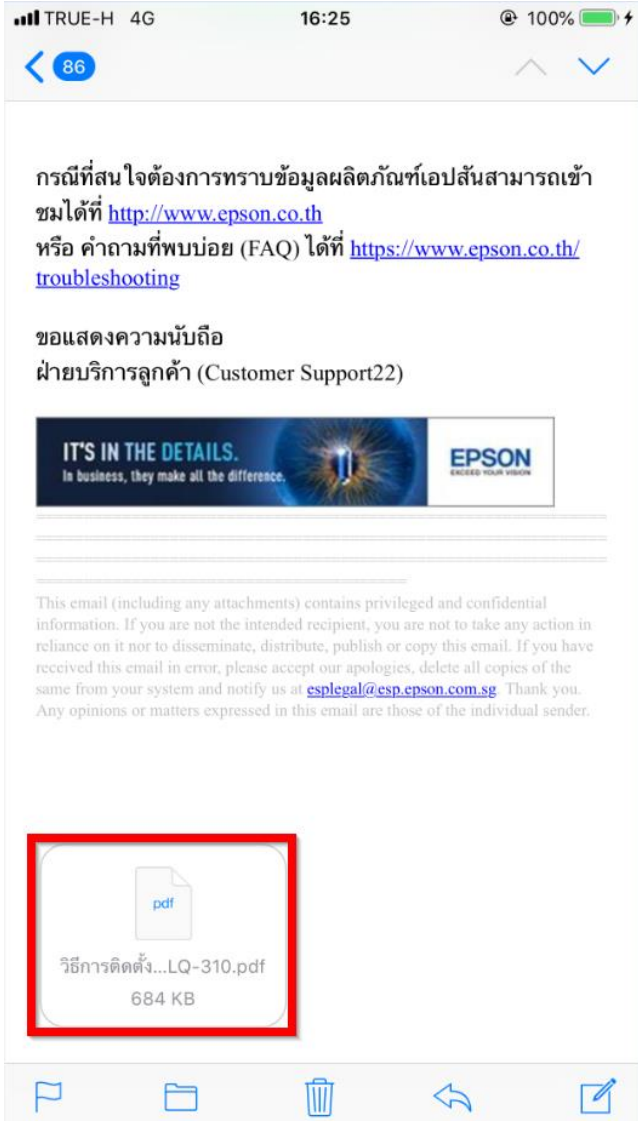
TRUE-H 4G 16:25 100%

86

กรณีที่สนใจต้องการทราบข้อมูลผลิตภัณฑ์เอปสันสามารถเข้าชมได้ที่ http://www.epson.co.th
หรือ คำถามที่พบบ่อย (FAQ) ได้ที่ https://www.epson.co.th/troubleshooting

ขอแสดงความนับถือ
ฝ่ายบริการลูกค้า (Customer Support22)

IT'S IN THE DETAILS.
In business, they make all the difference.
EPSON
EXCEED YOUR VISION

This email (including any attachments) contains privileged and confidential information. If you are not the intended recipient, you are not to take any action in reliance on it nor to disseminate, distribute, publish or copy this email. If you have received this email in error, please accept our apologies, delete all copies of the same from your system and notify us at esplegal@esp.epson.com.sg. Thank you. Any opinions or matters expressed in this email are those of the individual sender.

pdf
วิธีการติดตั้ง...LQ-310.pdf
684 KB